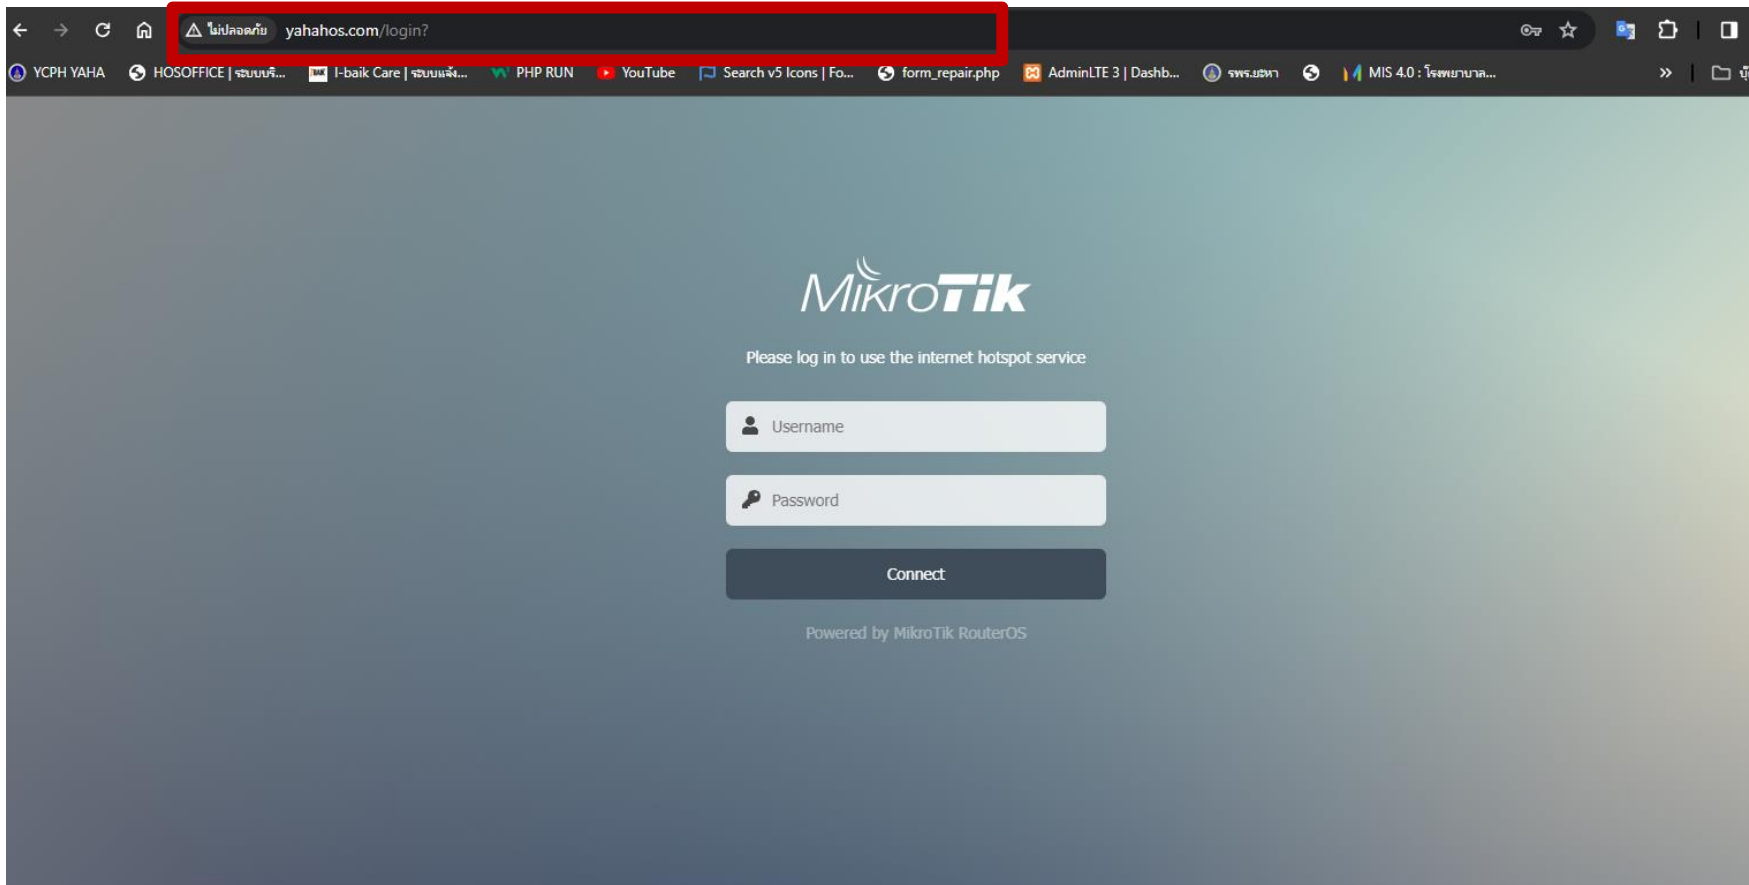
ไม่ปลอดภัย yahahos.com/login?

YCPH YAHA HOSOFFICE | ระบบบริ... I-baik Care | ระบบแจ้ง... PHP RUN YouTube Search v5 Icons | Fo... form_repair.php AdminLTE 3 | Dashb... รพร.ยะหา MIS 4.0 : โรงพยาบาล...

MikroTik

Please log in to use the internet hotspot service

Username

Password

Connect

Powered by MikroTik RouterOS